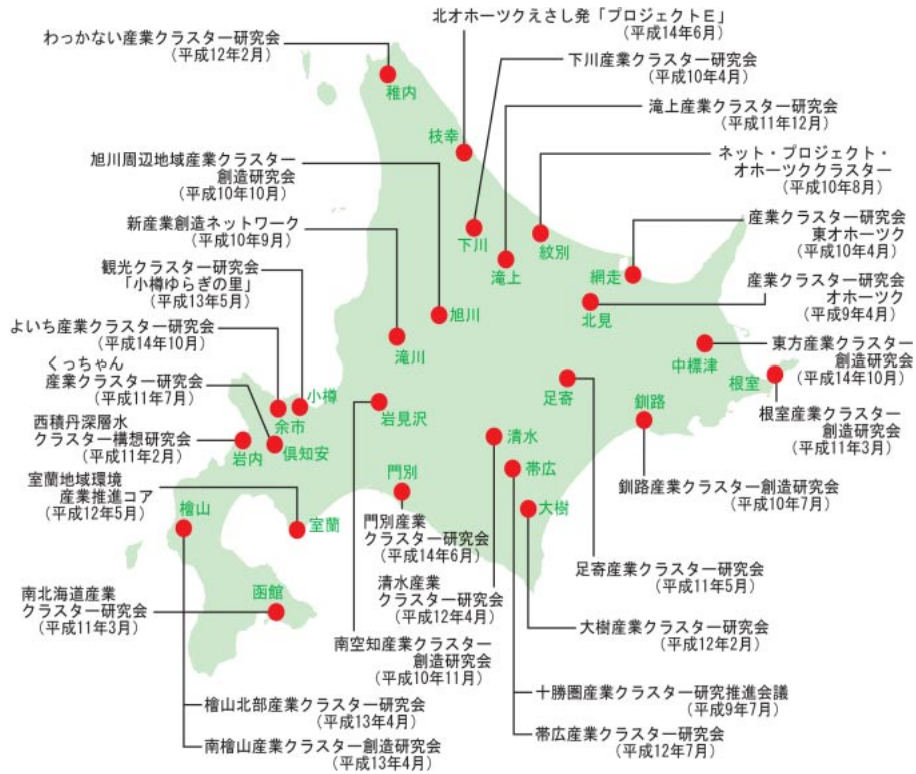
わっかない産業クラスター研究会
（平成12年2月）

北オホーツクえさし発「プロジェクトE」
（平成14年6月）

下川産業クラスター研究会
（平成10年4月）

滝上産業クラスター研究会
（平成11年12月）

旭川周辺地域産業クラスター創造研究会
（平成10年10月）

ネット・プロジェクト・オホーツククラスター
（平成10年8月）

新産業創造ネットワーク
（平成10年9月）

産業クラスター研究会東オホーツク
（平成10年4月）

観光クラスター研究会「小樽ゆらぎの里」
（平成13年5月）

産業クラスター研究会オホーツク
（平成9年4月）

よいち産業クラスター研究会
（平成14年10月）

東方産業クラスター創造研究会
（平成14年10月）

くっちゃん産業クラスター研究会
（平成11年7月）

根室産業クラスター創造研究会
（平成11年3月）

西積丹深層水クラスター構想研究会
（平成11年2月）

室蘭地域環境産業推進コア
（平成12年5月）

釧路産業クラスター創造研究会
（平成10年7月）

門別産業クラスター研究会
（平成14年6月）

足寄産業クラスター研究会
（平成11年5月）

清水産業クラスター研究会
（平成12年4月）

南北海道産業クラスター研究会
（平成11年3月）

大樹産業クラスター研究会
（平成12年2月）

南空知産業クラスター創造研究会
（平成10年11月）

十勝圏産業クラスター研究推進会議
（平成9年7月）

檜山北部産業クラスター研究会
（平成13年4月）

帯広産業クラスター研究会
（平成12年7月）

南檜山産業クラスター創造研究会
（平成13年4月）

稚内 枝幸 下川 滝上 紋別 網走 北見 旭川 滝川 中標津 根室 足寄 釧路 小樽 余市 岩見沢 清水 岩内 倶知安 門別 帯広 大樹 室蘭 檜山 函館